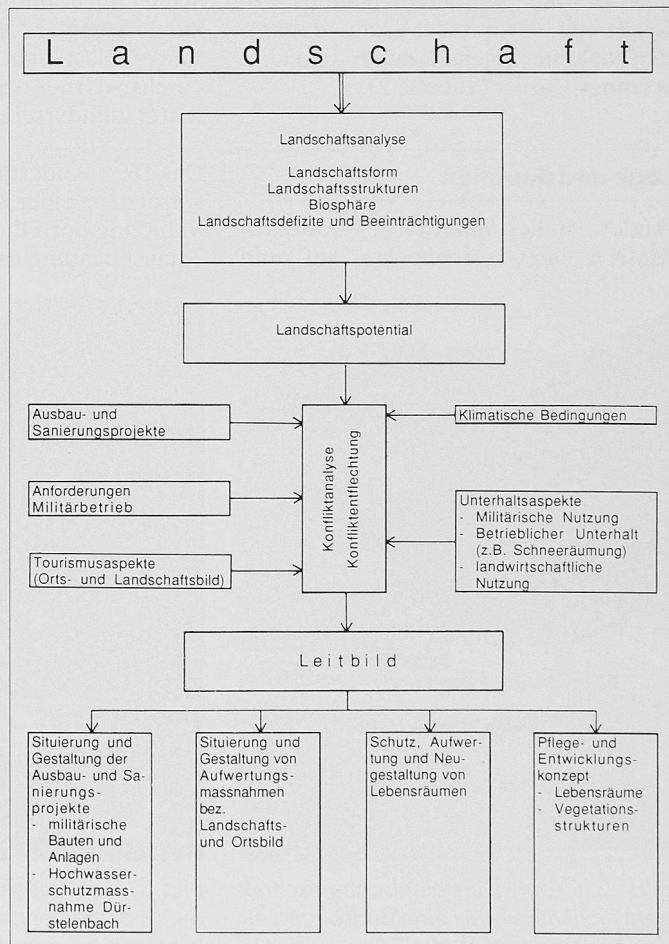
Landschaft

Landschaftsanalyse

Landschaftsform
Landschaftsstrukturen
Biosphäre
Landschaftsdefizite und Beeinträchtigungen

Landschaftspotential

Ausbau- und Sanierungsprojekte

Anforderungen Militärbetrieb

Tourismusaspekte (Orts- und Landschaftsbild)

Konfliktanalyse
Konfliktentflechtung

Klimatische Bedingungen

Unterhaltsaspekte
- Militärische Nutzung
- Betrieblicher Unterhalt (z.B. Schneeräumung)
- landwirtschaftliche Nutzung

Leitbild

Situierung und Gestaltung der Ausbau- und Sanierungsprojekte
- militärische Bauten und Anlagen
- Hochwasserschutzmassnahme Dürstelenbach

Situierung und Gestaltung von Aufwertungsmassnahmen bez. Landschafts- und Ortsbild

Schutz, Aufwertung und Neugestaltung von Lebensräumen

Pflege- und Entwicklungskonzept
- Lebensräume
- Vegetationsstrukturen